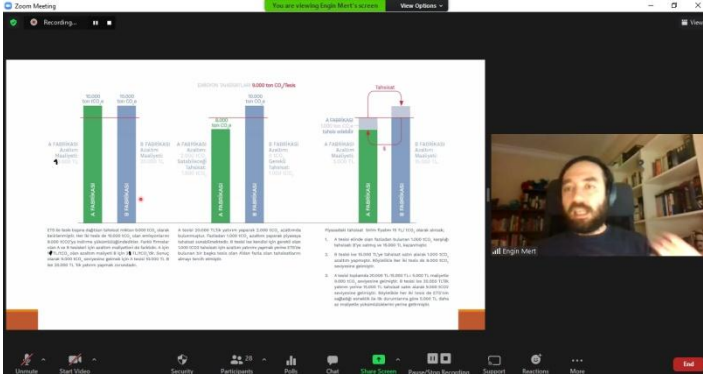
Zoom Meeting

Recording...

You are viewing Engin Mert's screen

View Options

View

EMİSYON TAHSİSATLARI 9.000 ton $CO_2$/Tesis

Tahsisat

10.000 ton $CO_2$e

10.000 ton $CO_2$e

9.000 ton $CO_2$e

9.000 ton $CO_2$e

A FABRİKASI Azaltım Maliyeti

B FABRİKASI Azaltım Maliyeti

A FABRİKASI Azaltım Maliyeti

B FABRİKASI Azaltım Maliyeti

A FABRİKASI

B FABRİKASI

A FABRİKASI

B FABRİKASI

A FABRİKASI

B FABRİKASI

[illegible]

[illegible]

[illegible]

Engin Mert

Unmute

Start Video

Security

Participants 28

Polls

Chat

Share Screen

Pause/Stop Recording

Support

Reactions

More

End